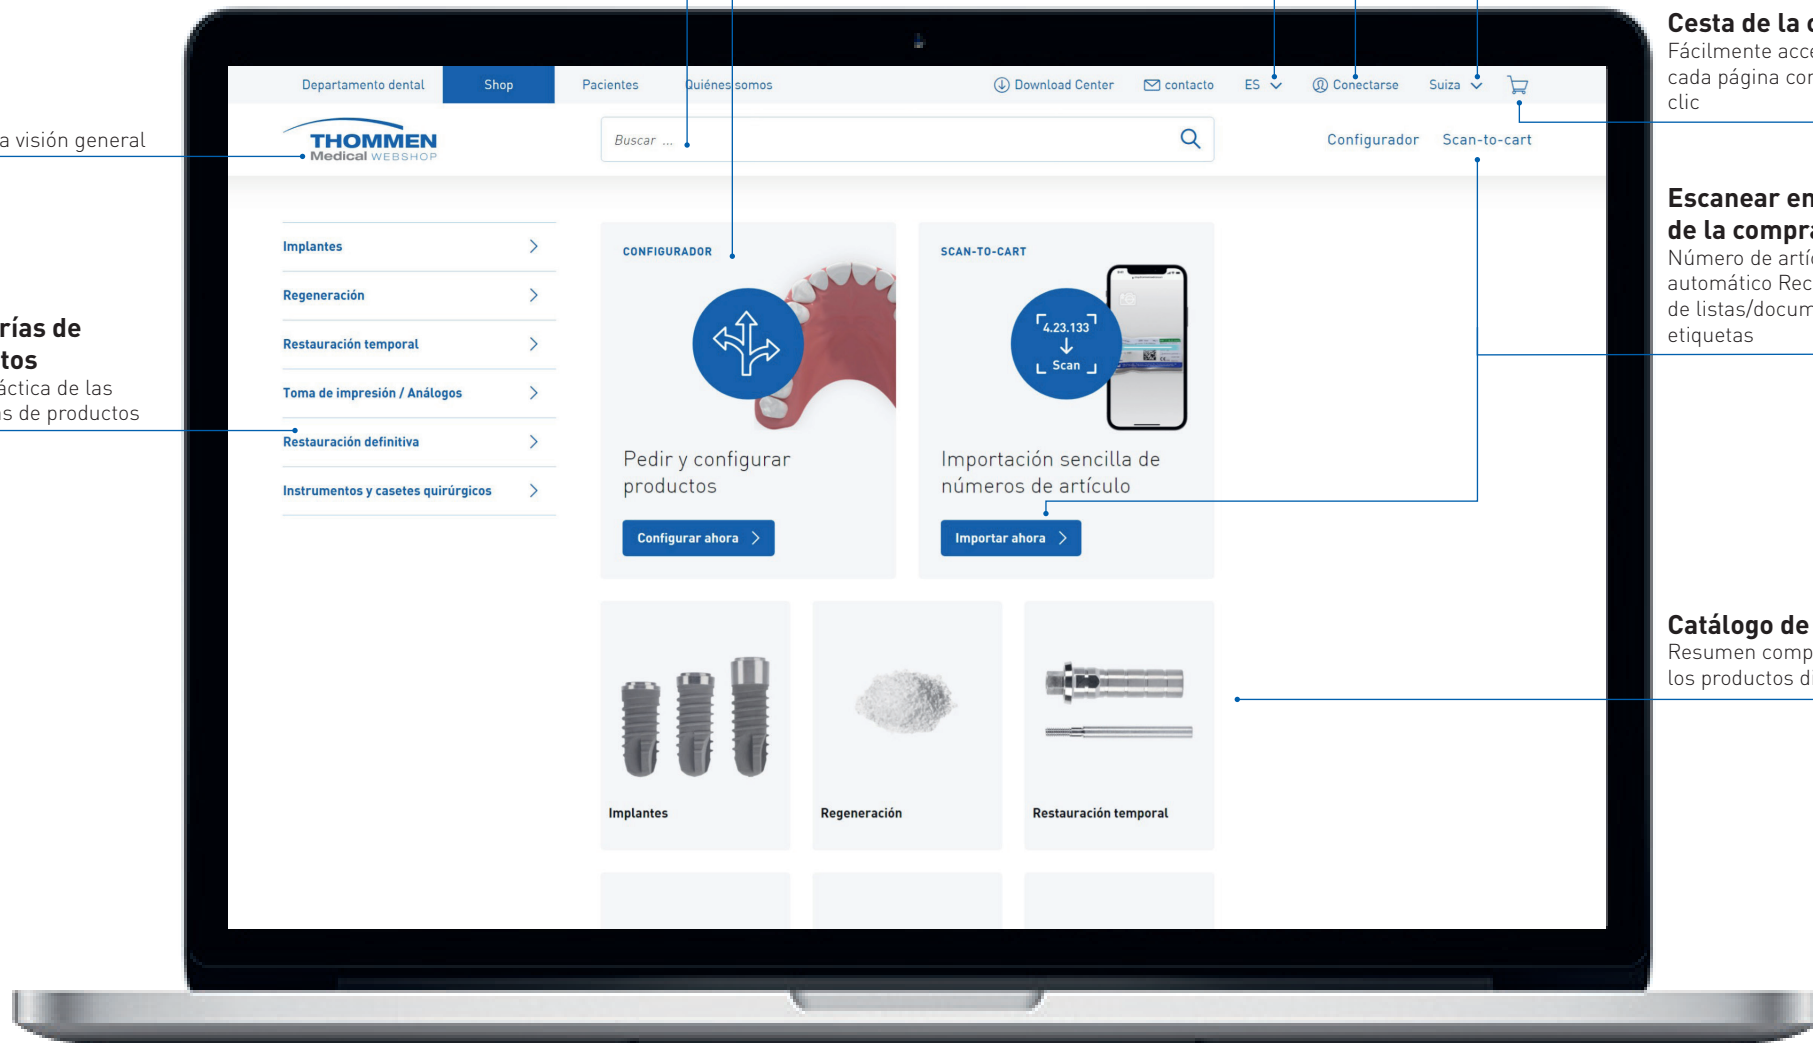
a visión general

rías de
tos
áctica de las
s de productos

Departamento dental Shop Pacientes Quiénes somos

Download Center contacto ES Conectarse Suiza

THOMMEN
Medical WEBSHOP

Buscar ...

Configurador Scan-to-cart

Implantes
Regeneración
Restauración temporal
Toma de impresión / Análogos
Restauración definitiva
Instrumentos y casetes quirúrgicos

CONFIGURADOR
Pedir y configurar productos
Configurar ahora

SCAN-TO-CART
4.23.133
Scan
Importación sencilla de números de artículo
Importar ahora

Implantes
Regeneración
Restauración temporal

Cesta de la c
Fácilmente acce
cada página cor
clic

Escanear en
de la compra
Número de artíc
automático Rec
de listas/docum
etiquetas

Catálogo de
Resumen comp
los productos d